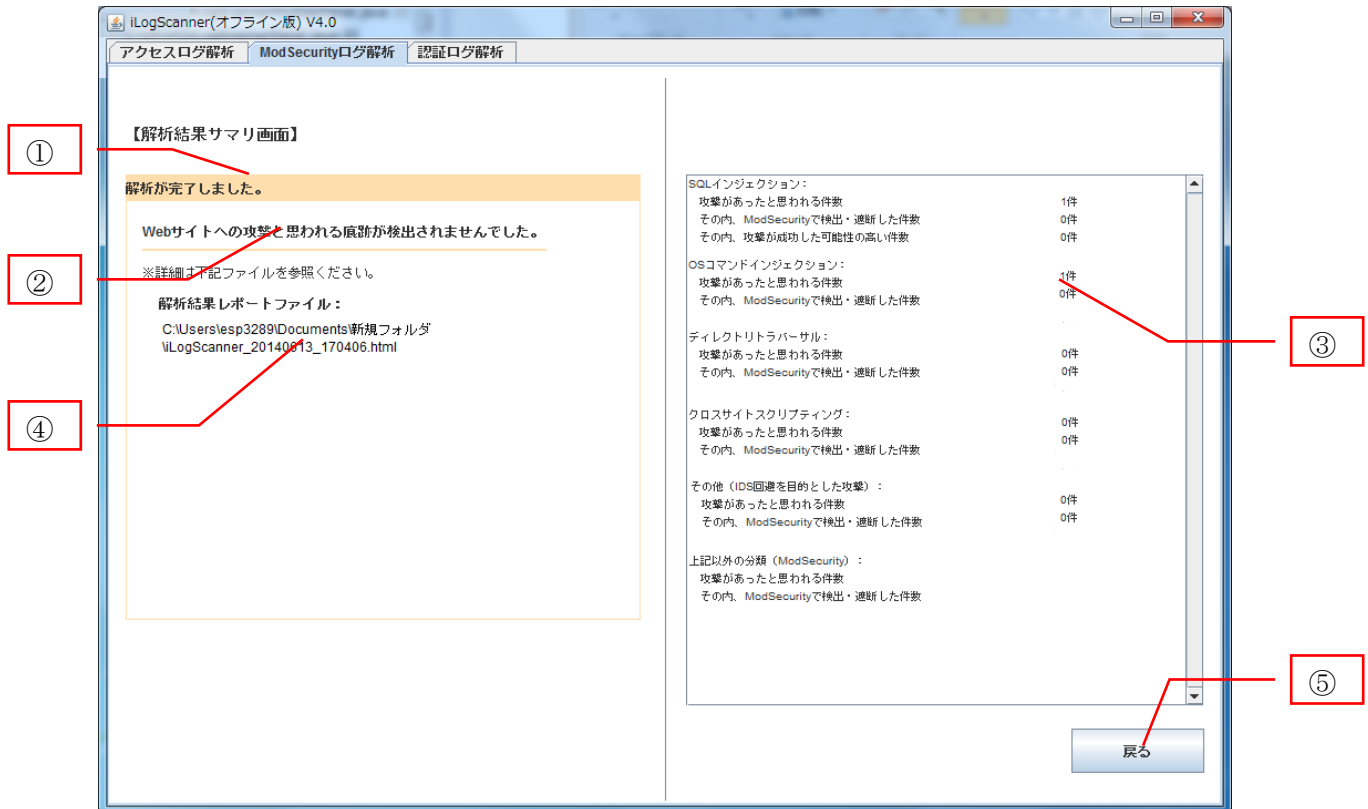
iLogScanner(オフライン版) V4.0

アクセスログ解析 | ModSecurityログ解析 | 認証ログ解析

【解析結果サマリ画面】

①

解析が完了しました。

Webサイトへの攻撃と思われる痕跡が検出されませんでした。

②

※詳細は下記ファイルを参照ください。

解析結果レポートファイル：

C:\Users\esp3289\Documents\新規フォルダ\iLogScanner_20140613_170406.html

④

SQLインジェクション：
攻撃があったと思われる件数 1件
その内、ModSecurityで検出・遮断した件数 0件
その内、攻撃が成功した可能性の高い件数 0件

OSコマンドインジェクション：
攻撃があったと思われる件数 1件
その内、ModSecurityで検出・遮断した件数 0件

③

ディレクトリトラバーサル：
攻撃があったと思われる件数 0件
その内、ModSecurityで検出・遮断した件数 0件

クロスサイトスクリプティング：
攻撃があったと思われる件数 0件
その内、ModSecurityで検出・遮断した件数 0件

その他（IDS回避を目的とした攻撃）：
攻撃があったと思われる件数 0件
その内、ModSecurityで検出・遮断した件数 0件

上記以外の分類（ModSecurity）：
攻撃があったと思われる件数
その内、ModSecurityで検出・遮断した件数

⑤

戻る